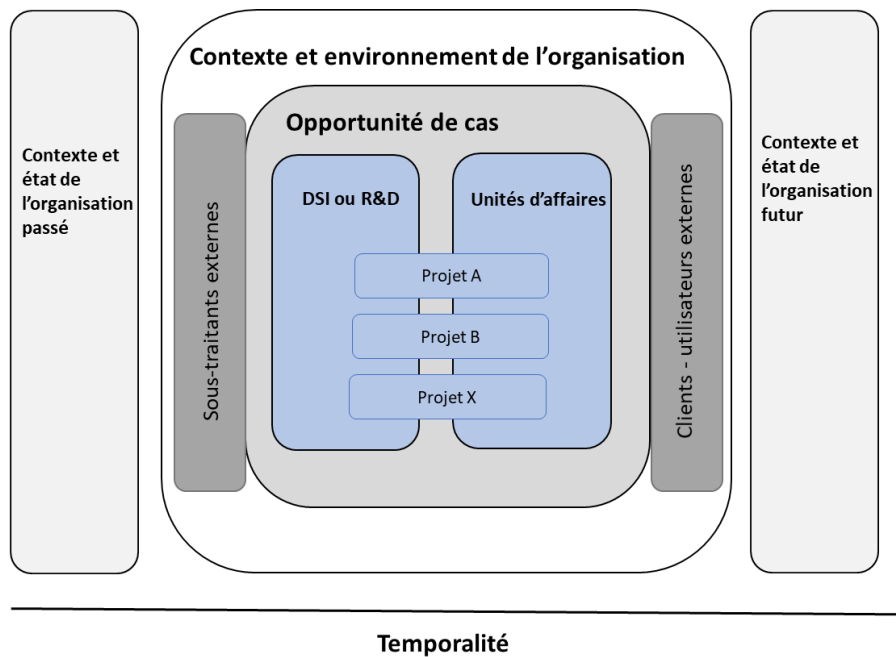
Contexte et état de l'organisation passé

Contexte et environnement de l'organisation

Opportunité de cas

Sous-traitants externes

DSI ou R&D

Unités d'affaires

Projet A

Projet B

Projet X

Clients - utilisateurs externes

Contexte et état de l'organisation futur

Temporalité